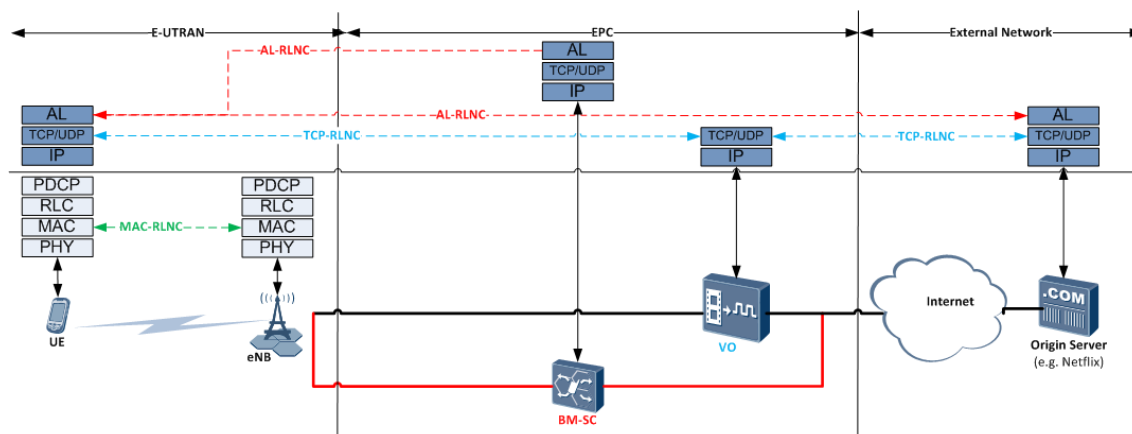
E-UTRAN

EPC

External Network

AL-RLNC

AL

TCP/UDP

IP

AL

TCP/UDP

IP

AL-RLNC

AL

TCP/UDP

IP

TCP-RLNC

TCP/UDP

IP

TCP-RLNC

PDCP

RLC

MAC

PHY

MAC-RLNC

PDCP

RLC

MAC

PHY

UE

eNB

BM-SC

VO

Internet

.COM

Origin Server
(e.g. Netflix)